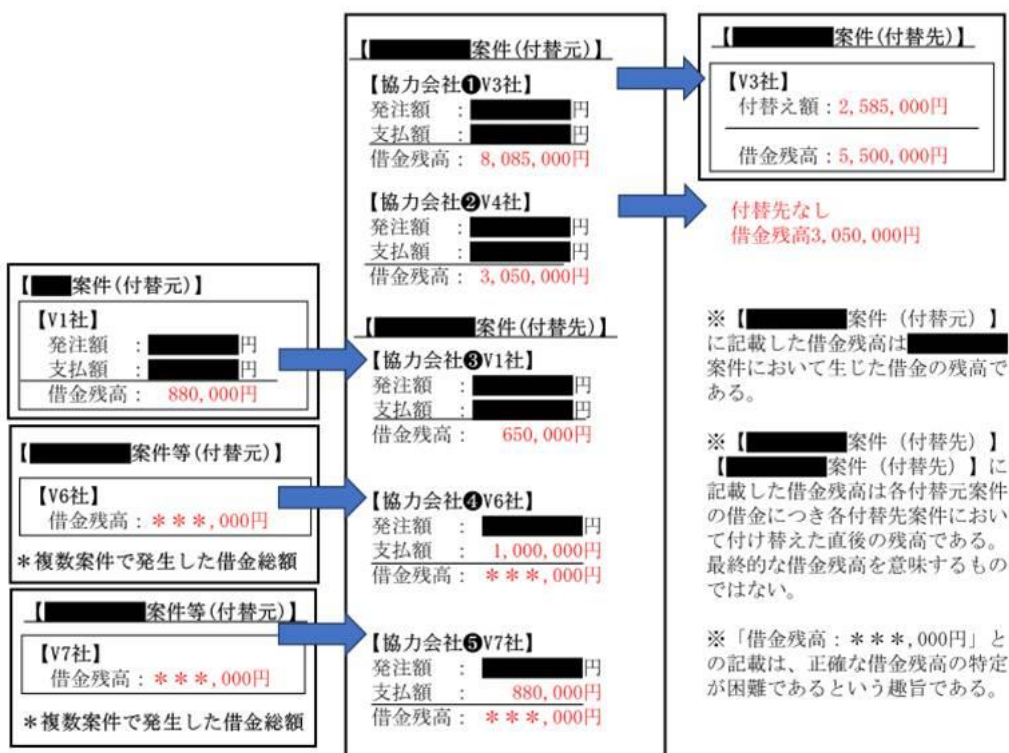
【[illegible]案件(付替元)】

【協力会社❶V3社】
発注額　：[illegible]円
支払額　：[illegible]円
借金残高：8,085,000円

【協力会社❷V4社】
発注額　：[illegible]円
支払額　：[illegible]円
借金残高：3,050,000円

【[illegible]案件(付替先)】

【協力会社❸V1社】
発注額　：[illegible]円
支払額　：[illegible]円
借金残高：650,000円

【協力会社❹V6社】
発注額　：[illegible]円
支払額　：1,000,000円
借金残高：＊＊＊,000円

【協力会社❺V7社】
発注額　：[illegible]円
支払額　：880,000円
借金残高：＊＊＊,000円

【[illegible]案件(付替先)】
【V3社】
付替え額：2,585,000円
借金残高：5,500,000円

付替先なし
借金残高3,050,000円

【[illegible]案件(付替元)】
【V1社】
発注額　：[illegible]円
支払額　：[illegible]円
借金残高：880,000円

【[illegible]案件等(付替元)】
【V6社】
借金残高：＊＊＊,000円
＊複数案件で発生した借金総額

【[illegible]案件等(付替元)】
【V7社】
借金残高：＊＊＊,000円
＊複数案件で発生した借金総額

※【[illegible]案件（付替元）】に記載した借金残高は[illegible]案件において生じた借金の残高である。

※【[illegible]案件（付替先）】【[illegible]案件（付替先）】に記載した借金残高は各付替元案件の借金につき各付替先案件において付け替えた直後の残高である。最終的な借金残高を意味するものではない。

※「借金残高：＊＊＊,000円」との記載は、正確な借金残高の特定が困難であるという趣旨である。